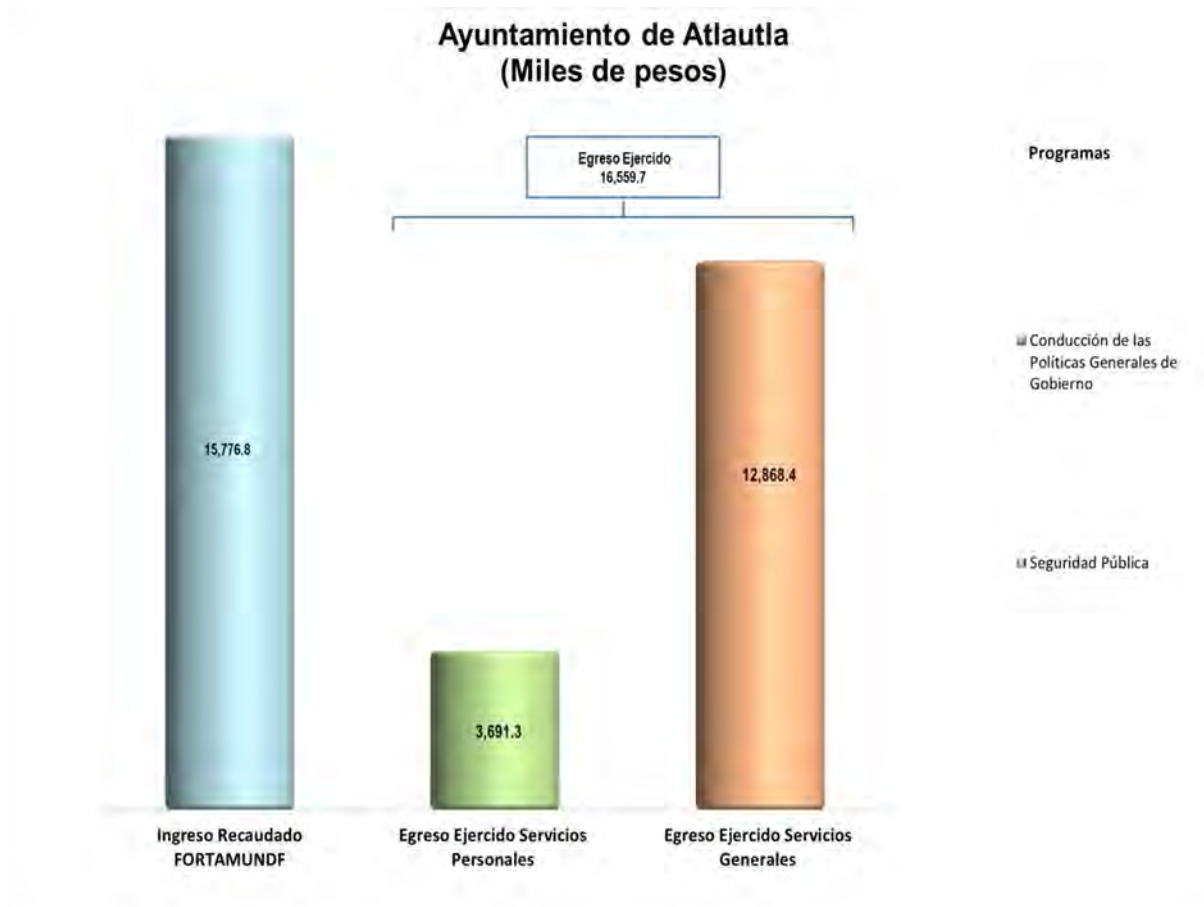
Ayuntamiento de Atlautla
(Miles de pesos)

Egreso Ejercido
16,559.7

Programas

15,776.8

12,868.4

3,691.3

Conducción de las Políticas Generales de Gobierno

Seguridad Pública

Ingreso Recaudado FORTAMUNDF

Egreso Ejercido Servicios Personales

Egreso Ejercido Servicios Generales